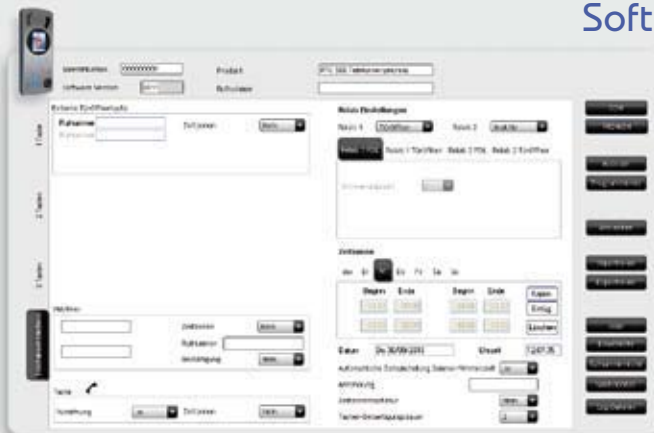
Soft

Produkt

Relais Einstellungen

Relais 1

Relais 2

Zeitzonen

Mo Di Mi Do Fr Sa So

Beginn Ende Beginn Ende

Kopieren

Eintrag

Löschen

Datum

Uhrzeit

Automatische Sommerzeit

Anmeldung

Taste

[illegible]